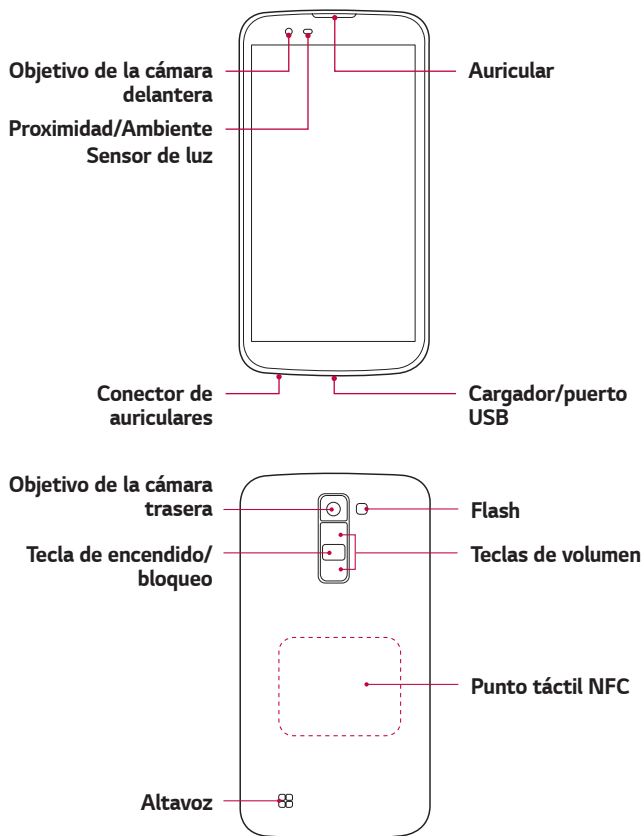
Objetivo de la cámara delantera

Auricular

Proximidad/Ambiente Sensor de luz

Conector de auriculares

Cargador/puerto USB

Objetivo de la cámara trasera

Flash

Tecla de encendido/ bloqueo

Teclas de volumen

Punto táctil NFC

Altavoz